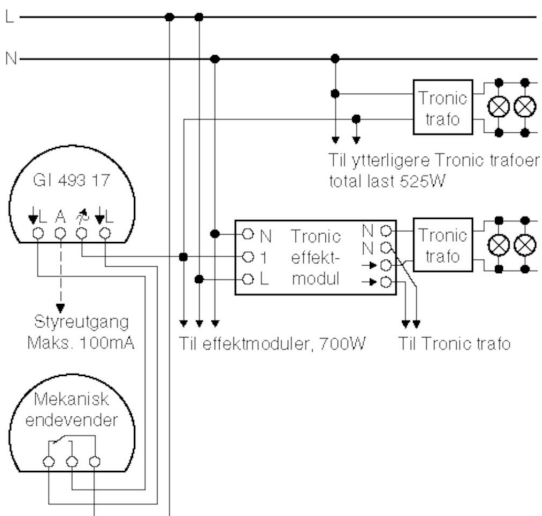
L

N

Tronic trafo

Til ytterligere Tronic trafoer total last 525W

GI 493 17

L A L

N Tronic 1 effekt- L modul

N N

Tronic trafo

Styreutgang Maks. 100mA

Til effektmoduler, 700W

Til Tronic trafo

Mekanisk endevender